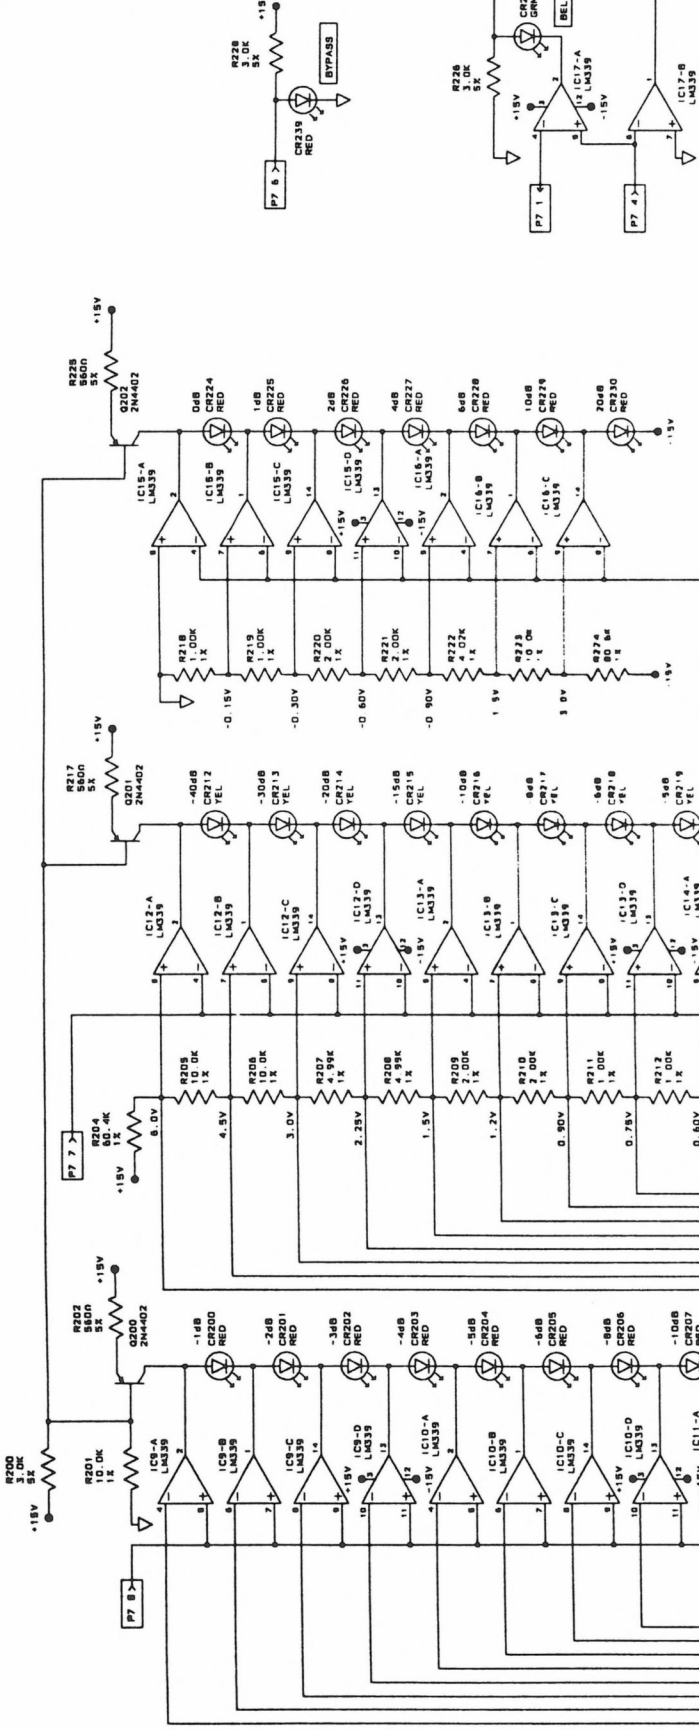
R200 3.0K 5%
+15V
R201 10.0K 1%
P7 8
Q200 2N4402
R202 560Ω 5%
+15V
IC9-A LM339
IC9-B LM339
IC9-C LM339
IC9-D LM339
IC10-A LM339
IC10-B LM339
IC10-C LM339
IC10-D LM339
IC11-A
-1dB CR200 RED
-2dB CR201 RED
-3dB CR202 RED
-4dB CR203 RED
-5dB CR204 RED
-6dB CR205 RED
-8dB CR206 RED
-10dB CR207
+15V
-15V
+15V

P7 7
R204 60.4K 1%
+15V
6.0V
R205 10.0K 1%
4.5V
R206 10.0K 1%
3.0V
R207 4.99K 1%
2.25V
R208 4.99K 1%
1.5V
R209 2.00K 1%
1.2V
R210 2.00K 1%
0.90V
R211 1.00K 1%
0.75V
R212 1.00K 1%
0.60V
IC12-A LM339
IC12-B LM339
IC12-C LM339
IC12-D LM339
IC13-A LM339
IC13-B LM339
IC13-C LM339
IC13-D LM339
IC14-A LM339
+15V
-15V
+15V
-15V
R217 560Ω 5%
+15V
Q201 2N4402
-40dB CR212 YEL
-30dB CR213 YEL
-20dB CR214 YEL
-15dB CR215 YEL
-10dB CR216 YEL
-8dB CR217 YEL
-6dB CR218 YEL
-5dB CR219 YEL

R218 1.00K 1%
-0.15V
R219 1.00K 1%
-0.30V
R220 2.00K 1%
-0.60V
R221 2.00K 1%
-0.90V
R222 4.02K 1%
-1.5V
R223 10.0K 1%
-3.0V
R224 80.6K 1%
-15V
IC15-A LM339
IC15-B LM339
IC15-C LM339
IC15-D LM339
IC16-A LM339
IC16-B LM339
IC16-C LM339
+15V
-15V
R225 560Ω 5%
+15V
Q202 2N4402
0dB CR224 RED
1dB CR225 RED
2dB CR226 RED
4dB CR227 RED
6dB CR228 RED
10dB CR229 RED
20dB CR230 RED
-15V

R228 3.0K 5%
+15V
BYPASS
CR239 RED
P7 6

R226 3.0K 5%
CR2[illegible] GRN
BEL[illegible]
+15V
IC17-A LM339
-15V
P7 1
P7 4
IC17-B LM339